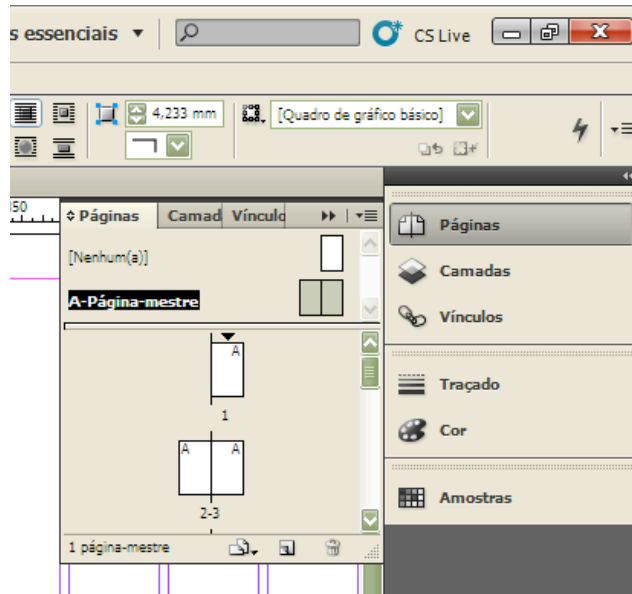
s essenciais ▼

CS Live

4,233 mm

[Quadro de gráfico básico]

50

Páginas | Camad | Vínculo

[Nenhum(a)]

A-Página-mestre

A

1

A A

2-3

1 página-mestre

Páginas

Camadas

Vínculos

Traçado

Cor

Amostras